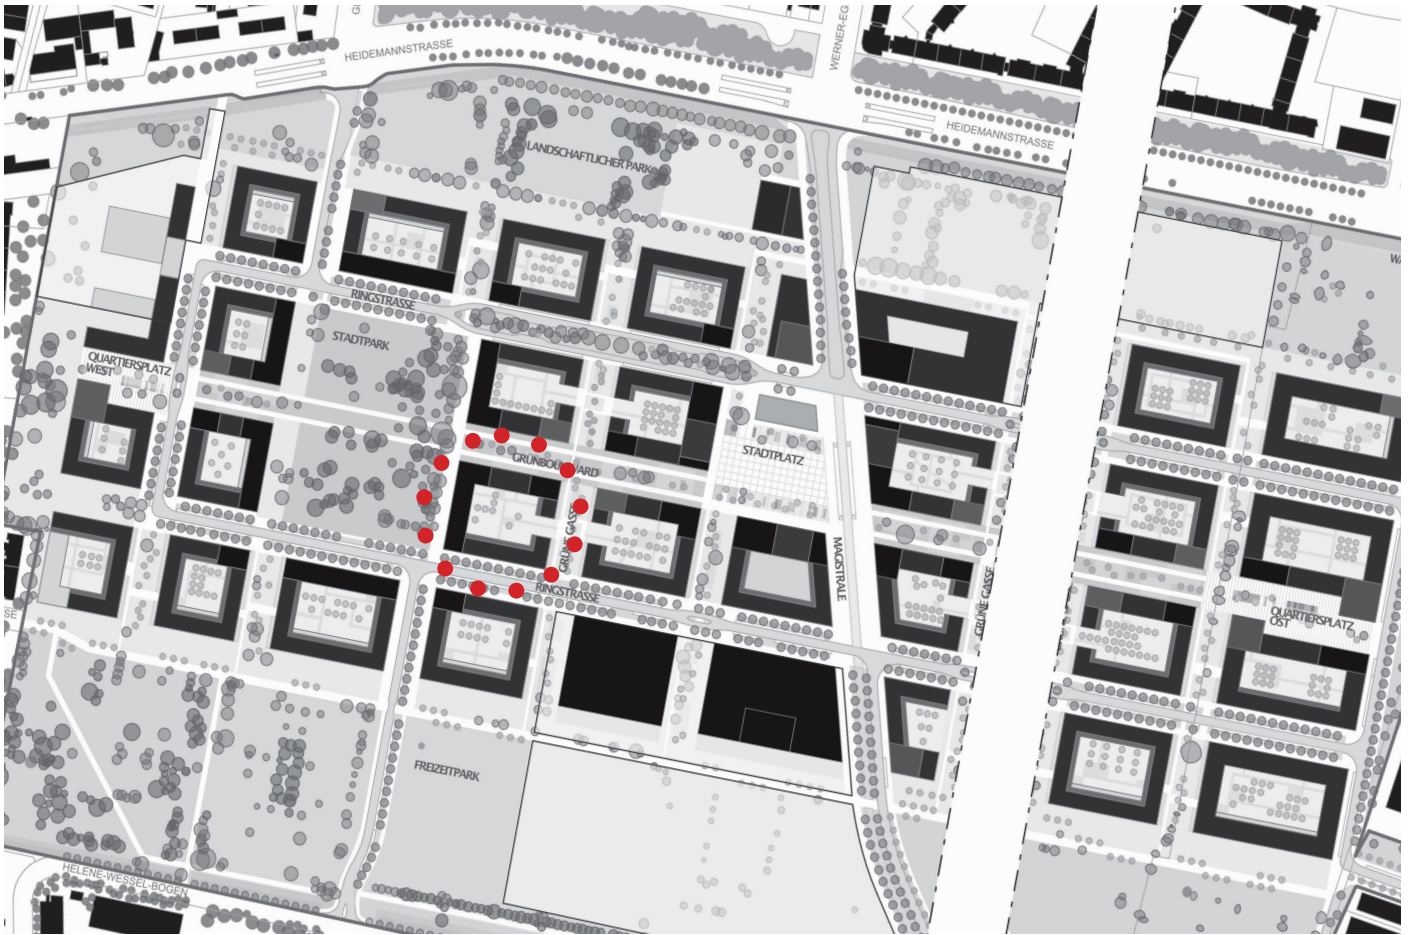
HEIDEMANNSTRASSE
WERNER-EG
HEIDEMANNSTRASSE
LANDSCHAFTLICHER PARK
RINGSTRASSE
STADTPARK
QUARTIERSPLATZ WEST
GRÜNBOULEVARD
STADTPLATZ
GRÜNE GASSE
MAGISTRALE
GRÜNE GASSE
RINGSTRASSE
QUARTIERSPLATZ OST
FREIZEITPARK
HELENE-WESSEL-BOGEN